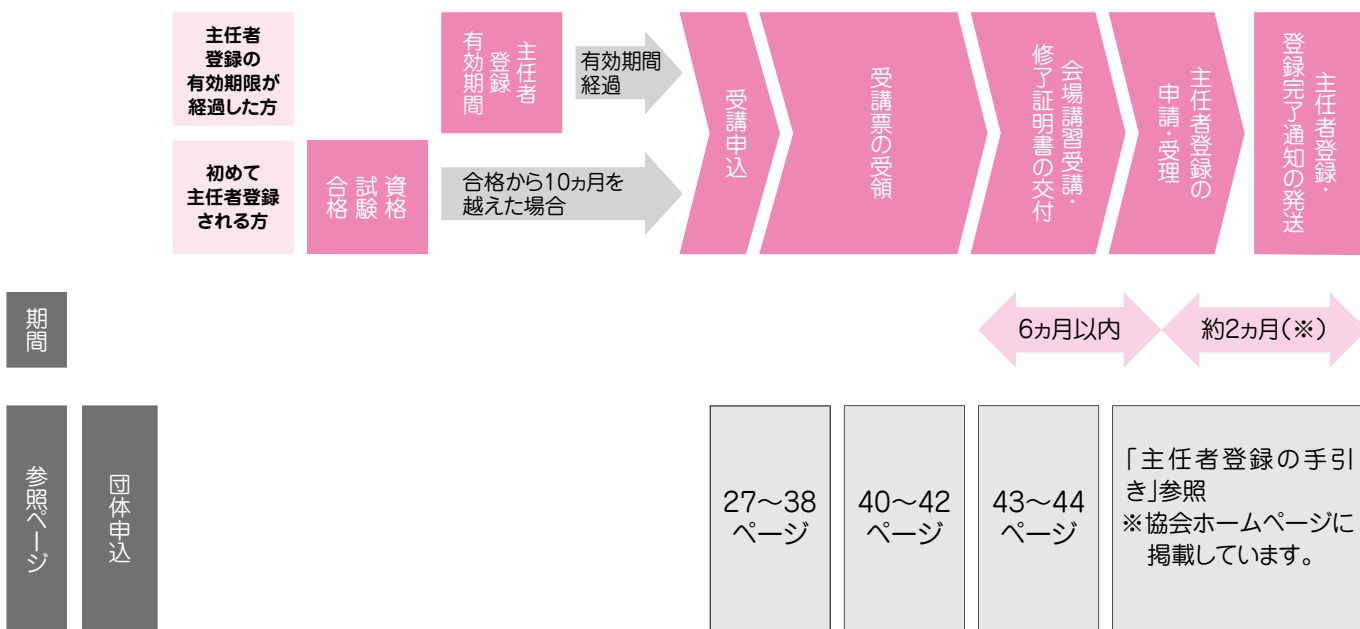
主任者登録の有効期限が経過した方

主任者登録有効期間

有効期間経過

初めて主任者登録される方

資格試験合格

合格から10ヵ月を越えた場合

受講申込

受講票の受領

会場講習受講・修了証明書の交付

主任者登録の申請・受理

主任者登録・登録完了通知の発送

期間

6ヵ月以内

約2ヵ月(※)

参照ページ

団体申込

27～38ページ

40～42ページ

43～44ページ

「主任者登録の手引き」参照
※協会ホームページに掲載しています。